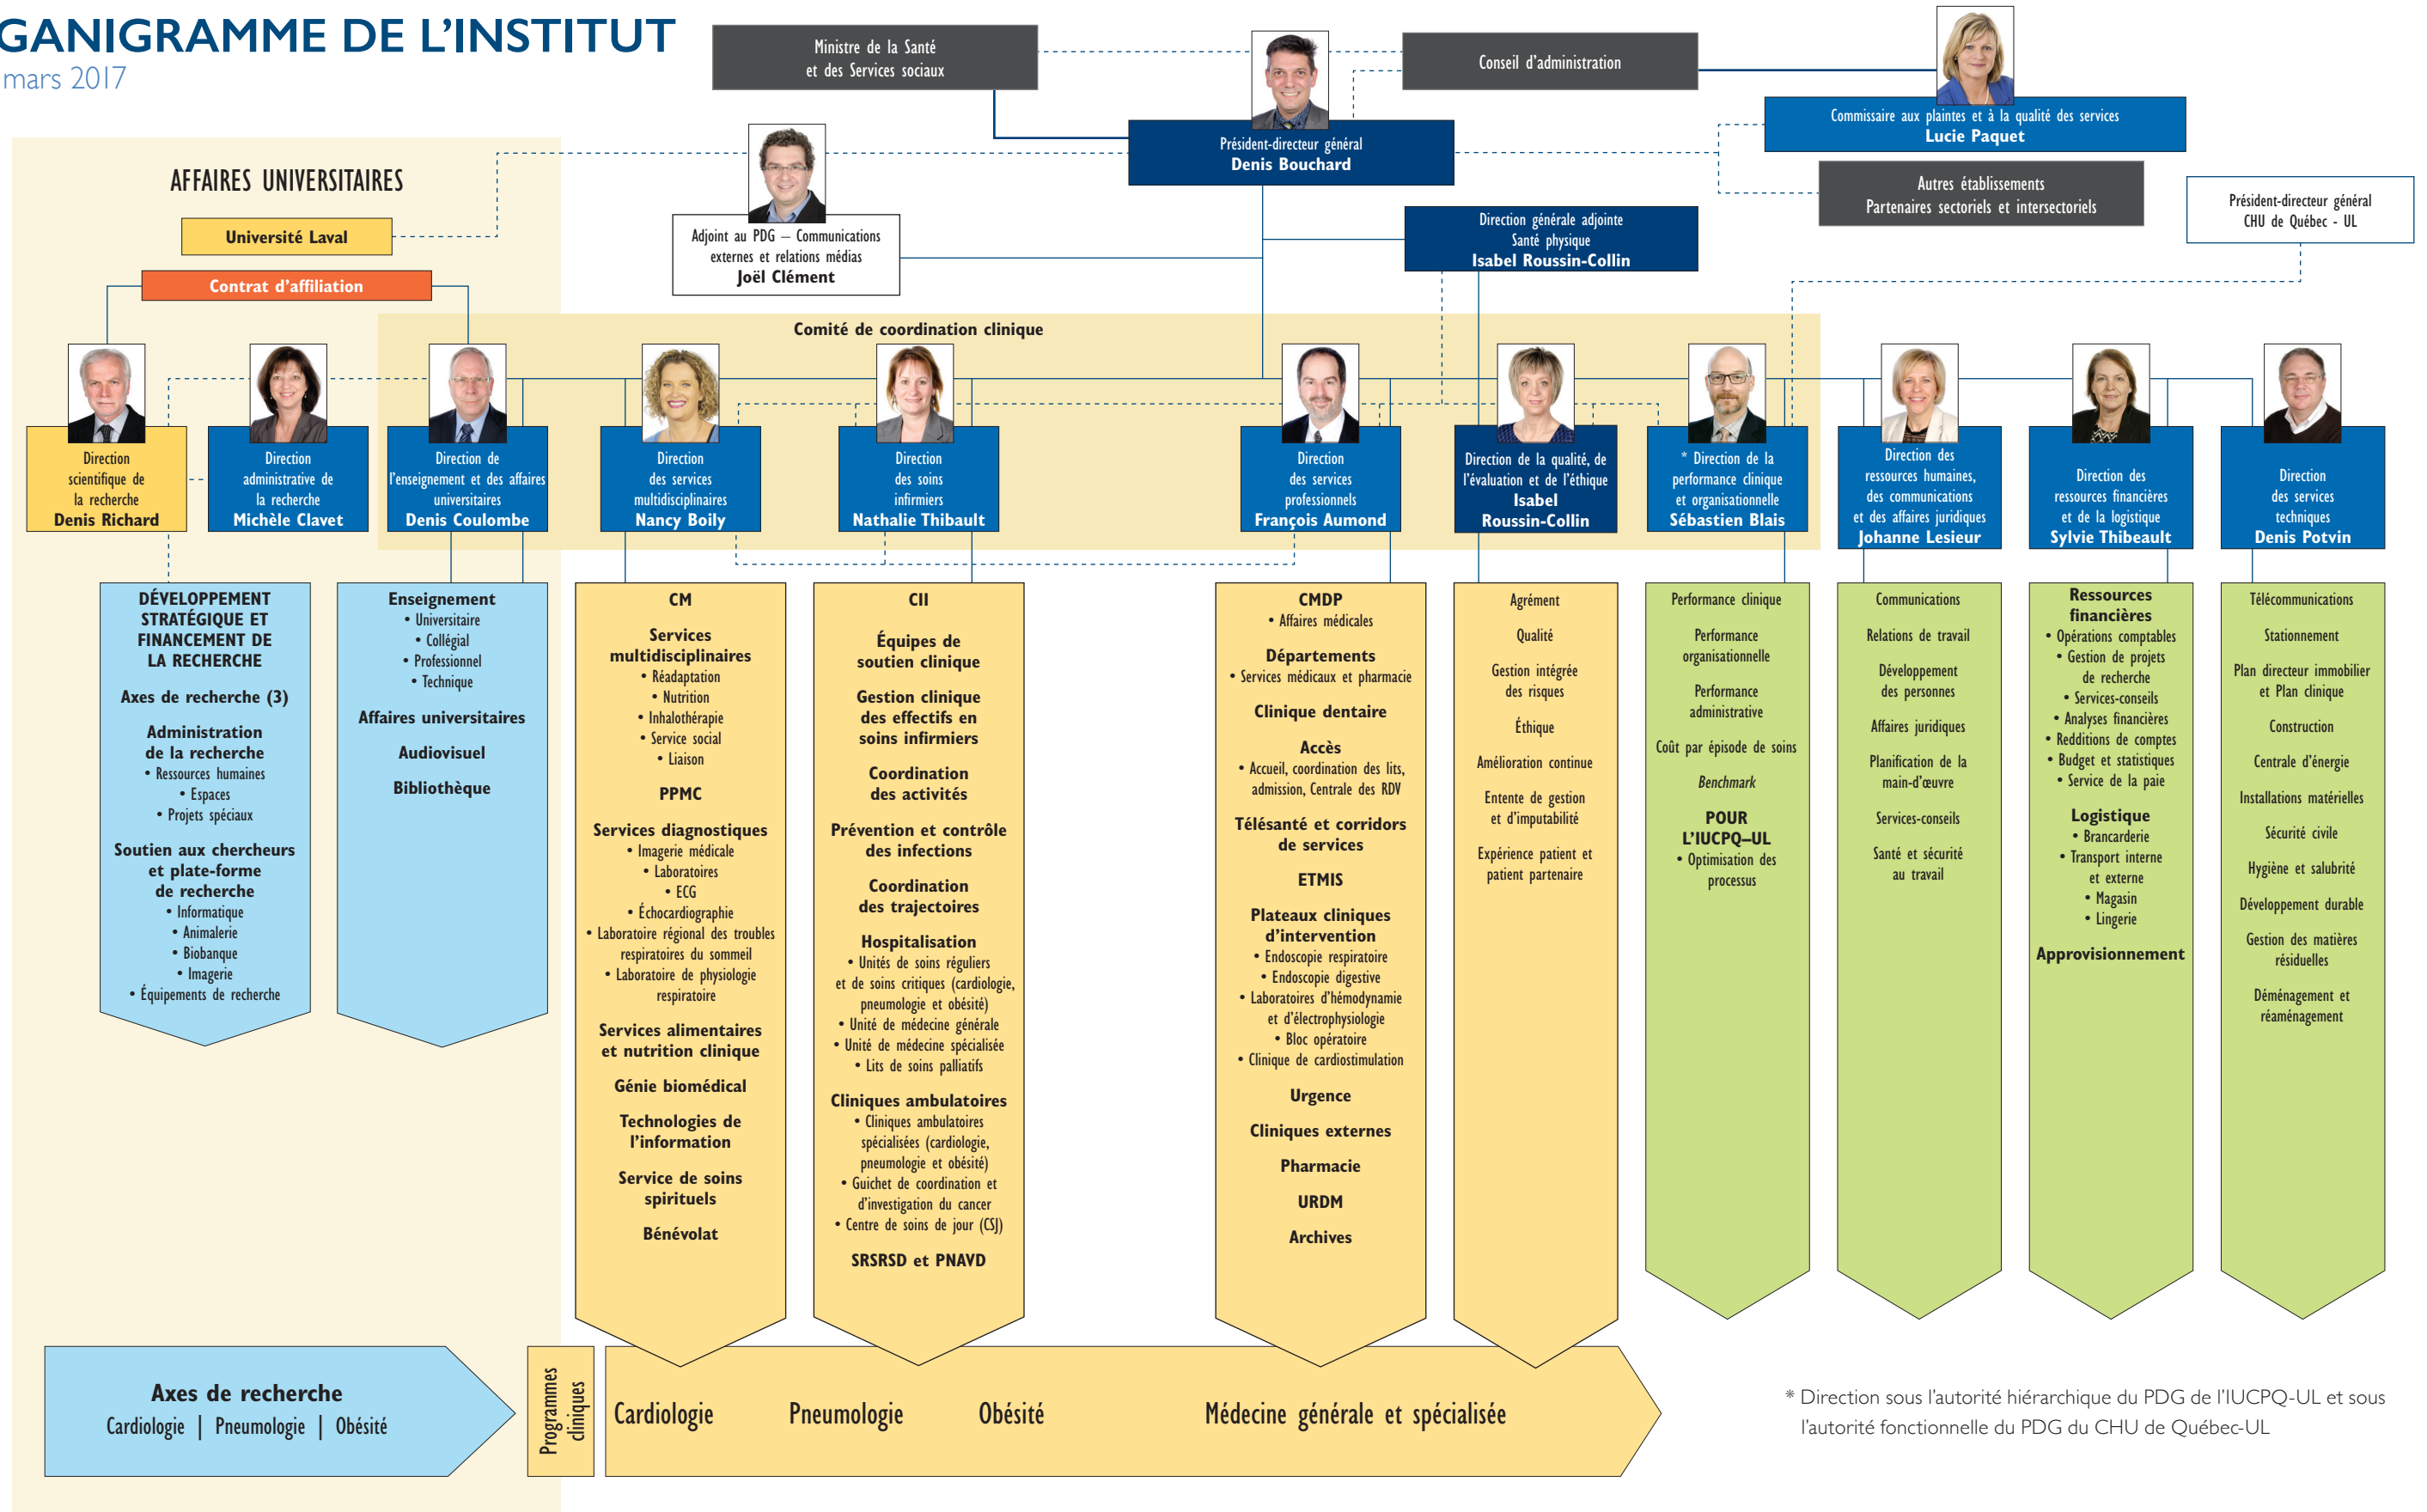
GANIGRAMME DE L'INSTITUT
mars 2017

Ministre de la Santé et des Services sociaux

Conseil d'administration

Président-directeur général
Denis Bouchard

Commissaire aux plaintes et à la qualité des services
Lucie Paquet

Autres établissements
Partenaires sectoriels et intersectoriels

Président-directeur général
CHU de Québec - UL

Adjoint au PDG – Communications externes et relations médias
Joël Clément

Direction générale adjointe
Santé physique
Isabel Roussin-Collin

AFFAIRES UNIVERSITAIRES

Université Laval

Contrat d'affiliation

Comité de coordination clinique

Direction scientifique de la recherche
Denis Richard

Direction administrative de la recherche
Michèle Clavet

Direction de l'enseignement et des affaires universitaires
Denis Coulombe

Direction des services multidisciplinaires
Nancy Boily

Direction des soins infirmiers
Nathalie Thibault

Direction des services professionnels
François Aumond

Direction de la qualité, de l'évaluation et de l'éthique
Isabel Roussin-Collin

* Direction de la performance clinique et organisationnelle
Sébastien Blais

Direction des ressources humaines, des communications et des affaires juridiques
Johanne Lesieur

Direction des ressources financières et de la logistique
Sylvie Thibeault

Direction des services techniques
Denis Potvin

DÉVELOPPEMENT STRATÉGIQUE ET FINANCEMENT DE LA RECHERCHE

Axes de recherche (3)

Administration de la recherche
• Ressources humaines
• Espaces
• Projets spéciaux

Soutien aux chercheurs et plate-forme de recherche
• Informatique
• Animalerie
• Biobanque
• Imagerie
• Équipements de recherche

Enseignement
• Universitaire
• Collégial
• Professionnel
• Technique

Affaires universitaires

Audiovisuel

Bibliothèque

CM

Services multidisciplinaires
• Réadaptation
• Nutrition
• Inhalothérapie
• Service social
• Liaison

PPMC

Services diagnostiques
• Imagerie médicale
• Laboratoires
• ECG
• Échocardiographie
• Laboratoire régional des troubles respiratoires du sommeil
• Laboratoire de physiologie respiratoire

Services alimentaires et nutrition clinique

Génie biomédical

Technologies de l'information

Service de soins spirituels

Bénévolat

CII

Équipes de soutien clinique

Gestion clinique des effectifs en soins infirmiers

Coordination des activités

Prévention et contrôle des infections

Coordination des trajectoires

Hospitalisation
• Unités de soins réguliers et de soins critiques (cardiologie, pneumologie et obésité)
• Unité de médecine générale
• Unité de médecine spécialisée
• Lits de soins palliatifs

Cliniques ambulatoires
• Cliniques ambulatoires spécialisées (cardiologie, pneumologie et obésité)
• Guichet de coordination et d'investigation du cancer
• Centre de soins de jour (CSJ)

SRSRSD et PNAVD

CMDP
• Affaires médicales

Départements
• Services médicaux et pharmacie

Clinique dentaire

Accès
• Accueil, coordination des lits, admission, Centrale des RDV

Télésanté et corridors de services

ETMIS

Plateaux cliniques d'intervention
• Endoscopie respiratoire
• Endoscopie digestive
• Laboratoires d'hémodynamie et d'électrophysiologie
• Bloc opératoire
• Clinique de cardiostimulation

Urgence

Cliniques externes

Pharmacie

URDM

Archives

Agrément

Qualité

Gestion intégrée des risques

Éthique

Amélioration continue

Entente de gestion et d'imputabilité

Expérience patient et patient partenaire

Performance clinique

Performance organisationnelle

Performance administrative

Coût par épisode de soins

Benchmark

POUR L'IUCPQ–UL
• Optimisation des processus

Communications

Relations de travail

Développement des personnes

Affaires juridiques

Planification de la main-d'œuvre

Services-conseils

Santé et sécurité au travail

Ressources financières
• Opérations comptables
• Gestion de projets de recherche
• Services-conseils
• Analyses financières
• Redditions de comptes
• Budget et statistiques
• Service de la paie

Logistique
• Brancarderie
• Transport interne et externe
• Magasin
• Lingerie

Approvisionnement

Télécommunications

Stationnement

Plan directeur immobilier et Plan clinique

Construction

Centrale d'énergie

Installations matérielles

Sécurité civile

Hygiène et salubrité

Développement durable

Gestion des matières résiduelles

Déménagement et réaménagement

Axes de recherche
Cardiologie | Pneumologie | Obésité

Programmes cliniques

Cardiologie Pneumologie Obésité Médecine générale et spécialisée

* Direction sous l'autorité hiérarchique du PDG de l'IUCPQ-UL et sous l'autorité fonctionnelle du PDG du CHU de Québec-UL